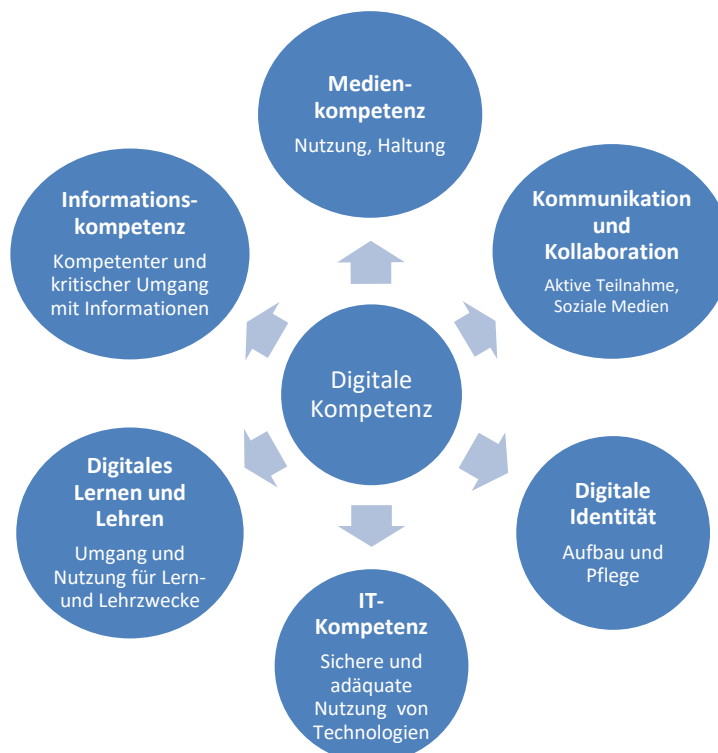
**Medienkompetenz**
Nutzung, Haltung

**Informationskompetenz**
Kompetenter und kritischer Umgang mit Informationen

**Kommunikation und Kollaboration**
Aktive Teilnahme, Soziale Medien

Digitale Kompetenz

**Digitales Lernen und Lehren**
Umgang und Nutzung für Lern- und Lehrzwecke

**Digitale Identität**
Aufbau und Pflege

**IT-Kompetenz**
Sichere und adäquate Nutzung von Technologien